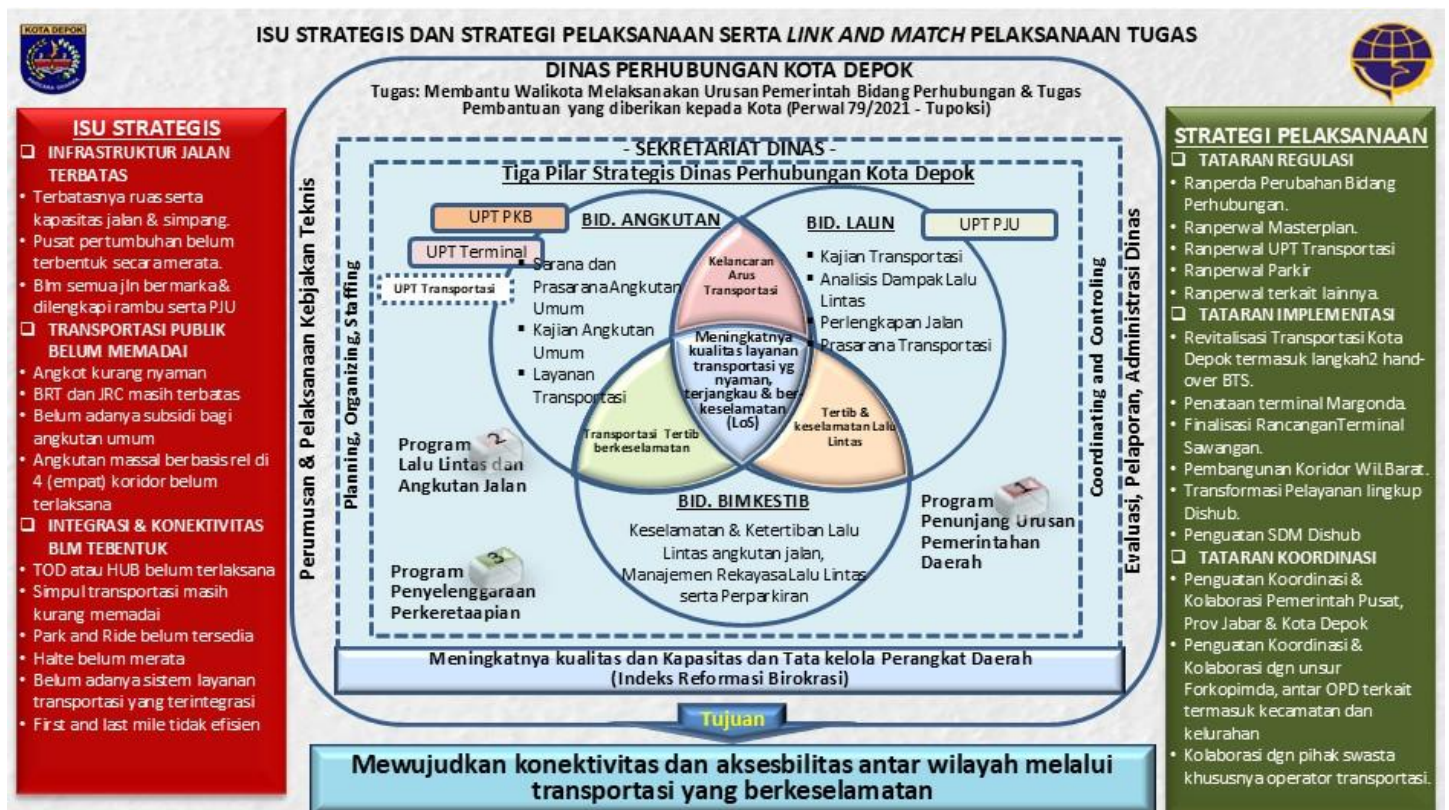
KOTA DEPOK

ISU STRATEGIS DAN STRATEGI PELAKSANAAN SERTA *LINK AND MATCH* PELAKSANAAN TUGAS

DINAS PERHUBUNGAN KOTA DEPOK
Tugas: Membantu Walikota Melaksanakan Urusan Pemerintah Bidang Perhubungan & Tugas Pembantuan yang diberikan kepada Kota (Perwal 79/2021 - Tupoksi)

ISU STRATEGIS
❑ INFRASTRUKTUR JALAN TERBATAS
• Terbatasnya ruas serta kapasitas jalan & simpang.
• Pusat pertumbuhan belum terbentuk secara merata.
• Blm semua jln bermarka & dilengkapi rambu serta PJU
❑ TRANSPORTASI PUBLIK BELUM MEMADAI
• Angkot kurang nyaman
• BRT dan JRC masih terbatas
• Belum adanya subsidi bagi angkutan umum
• Angkutan massal berbasis rel di 4 (empat) koridor belum terlaksana
❑ INTEGRASI & KONEKTIVITAS BLM TEBENTUK
• TOD atau HUB belum terlaksana
• Simpul transportasi masih kurang memadai
• Park and Ride belum tersedia
• Halte belum merata
• Belum adanya sistem layanan transportasi yang terintegrasi
• First and last mile tidak efisien

Perumusan & Pelaksanaan Kebijakan Teknis

Planning, Organizing, Staffing

- SEKRETARIAT DINAS -
Tiga Pilar Strategis Dinas Perhubungan Kota Depok

UPT PKB
UPT Terminal
UPT Transportasi
BID. ANGKUTAN
▪ Sarana dan Prasarana Angkutan Umum
▪ Kajian Angkutan Umum
▪ Layanan Transportasi

Kelancaran Arus Transportasi

BID. LALIN
UPT PJU
▪ Kajian Transportasi
▪ Analisis Dampak Lalu Lintas
▪ Perlengkapan Jalan
▪ Prasarana Transportasi

Meningkatnya kualitas layanan transportasi yg nyaman, terjangkau & ber-keselamatan (LoS)

Transportasi Tertib berkeselamatan

Tertib & keselamatan Lalu Lintas

Program Lalu Lintas dan Angkutan Jalan
2

BID. BIMKESTIB
Keselamatan & Ketertiban Lalu Lintas angkutan jalan, Manajemen Rekayasa Lalu Lintas serta Perparkiran

Program Penunjang Urusan Pemerintahan Daerah
1

Program Penyelenggaraan Perkeretaapian
3

Coordinating and Controling

Evaluasi, Pelaporan, Administrasi Dinas

Meningkatnya kualitas dan Kapasitas dan Tata kelola Perangkat Daerah (Indeks Reformasi Birokrasi)

Tujuan

Mewujudkan konektivitas dan aksesbilitas antar wilayah melalui transportasi yang berkeselamatan

STRATEGI PELAKSANAAN
❑ TATARAN REGULASI
• Ranperda Perubahan Bidang Perhubungan.
• Ranperwal Masterplan.
• Ranperwal UPT Transportasi
• Ranperwal Parkir
• Ranperwal terkait lainnya.
❑ TATARAN IMPLEMENTASI
• Revitalisasi Transportasi Kota Depok termasuk langkah2 hand-over BTS.
• Penataan terminal Margonda.
• Finalisasi Rancangan Terminal Sawangan.
• Pembangunan Koridor Wil.Barat.
• Transformasi Pelayanan lingkup Dishub.
• Penguatan SDM Dishub
❑ TATARAN KOORDINASI
• Penguatan Koordinasi & Kolaborasi Pemerintah Pusat, Prov Jabar & Kota Depok
• Penguatan Koordinasi & Kolaborasi dgn unsur Forkopimda, antar OPD terkait termasuk kecamatan dan kelurahan
• Kolaborasi dgn pihak swasta khususnya operator transportasi.